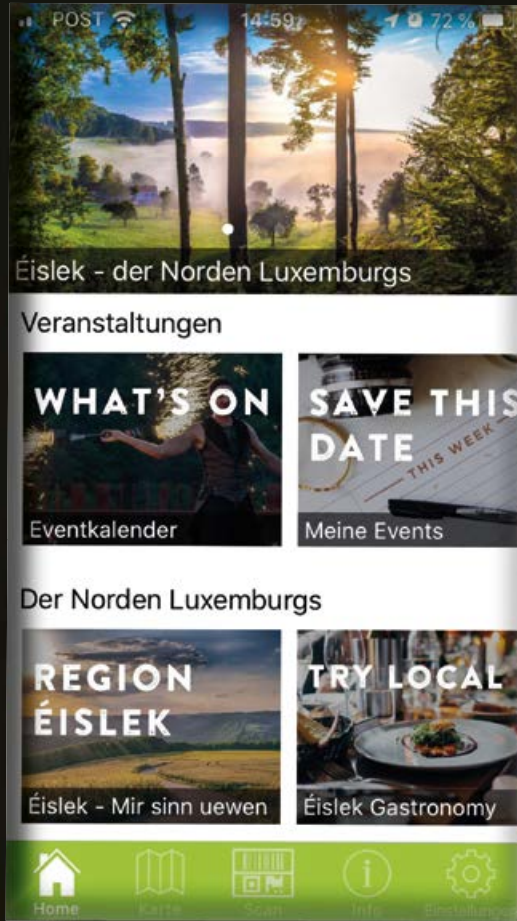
POST 14:59 72 %

Éislek - der Norden Luxemburgs

Veranstaltungen

WHAT'S ON
Eventkalender

SAVE THIS DATE
THIS WEEK
Meine Events

Der Norden Luxemburgs

REGION ÉISLEK
Éislek - Mir sinn uewen

TRY LOCAL
Éislek Gastronomy

Home Karte Scan Info Einstellungen